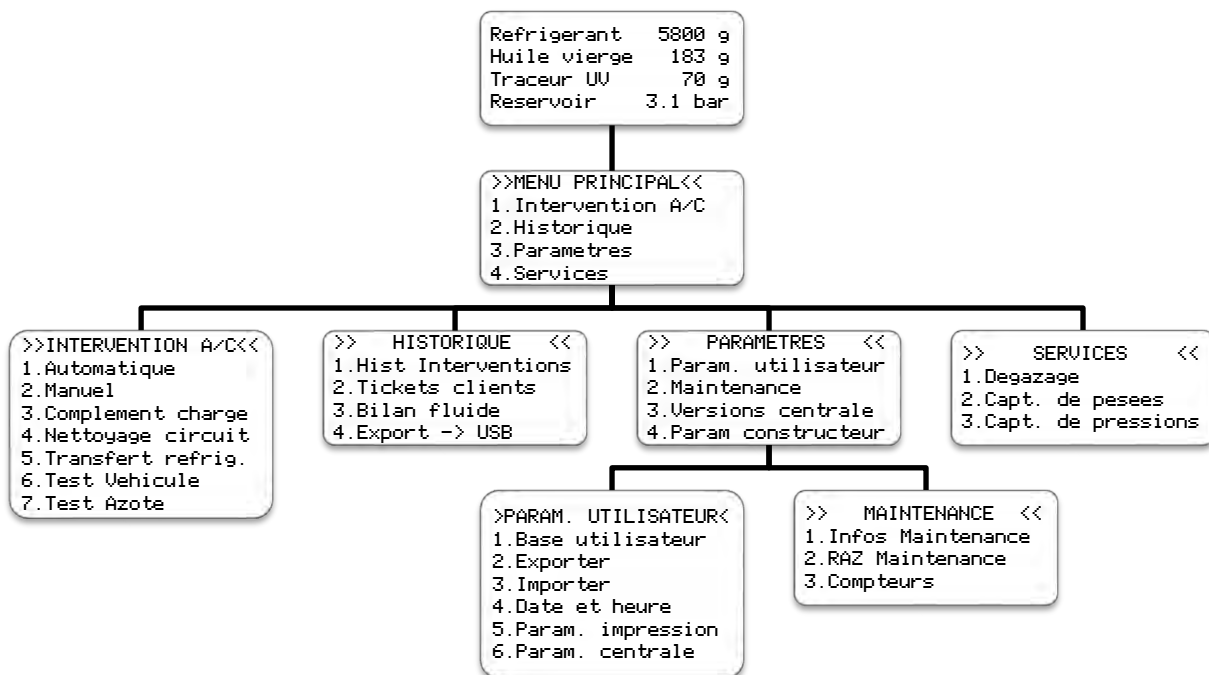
Refrigerant 5800 g
Huile vierge 183 g
Traceur UV 70 g
Reservoir 3.1 bar

>>MENU PRINCIPAL<<
1.Intervention A/C
2.Historique
3.Parametres
4.Services

>>INTERVENTION A/C<<
1.Automatique
2.Manuel
3.Complement charge
4.Nettoyage circuit
5.Transfert refrig.
6.Test Vehicule
7.Test Azote

>> HISTORIQUE <<
1.Hist Interventions
2.Tickets clients
3.Bilan fluide
4.Export -> USB

>> PARAMETRES <<
1.Param. utilisateur
2.Maintenance
3.Versions centrale
4.Param constructeur

>> SERVICES <<
1.Degazage
2.Capt. de pesees
3.Capt. de pressions

>PARAM. UTILISATEUR<
1.Base utilisateur
2.Exporter
3.Importer
4.Date et heure
5.Param. impression
6.Param. centrale

>> MAINTENANCE <<
1.Infos Maintenance
2.RAZ Maintenance
3.Compteurs